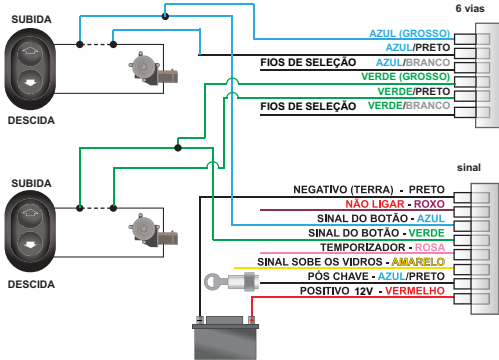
SUBIDA

DESCIDA

SUBIDA

DESCIDA

6 vias

AZUL (GROSSO)
AZUL/PRETO
FIOS DE SELEÇÃO AZUL/BRANCO
VERDE (GROSSO)
VERDE/PRETO
FIOS DE SELEÇÃO VERDE/BRANCO

sinal

NEGATIVO (TERRA) - PRETO
NÃO LIGAR - ROXO
SINAL DO BOTÃO - AZUL
SINAL DO BOTÃO - VERDE
TEMPORIZADOR - ROSA
SINAL SOBE OS VIDROS - AMARELO
PÓS CHAVE - AZUL/PRETO
POSITIVO 12V - VERMELHO